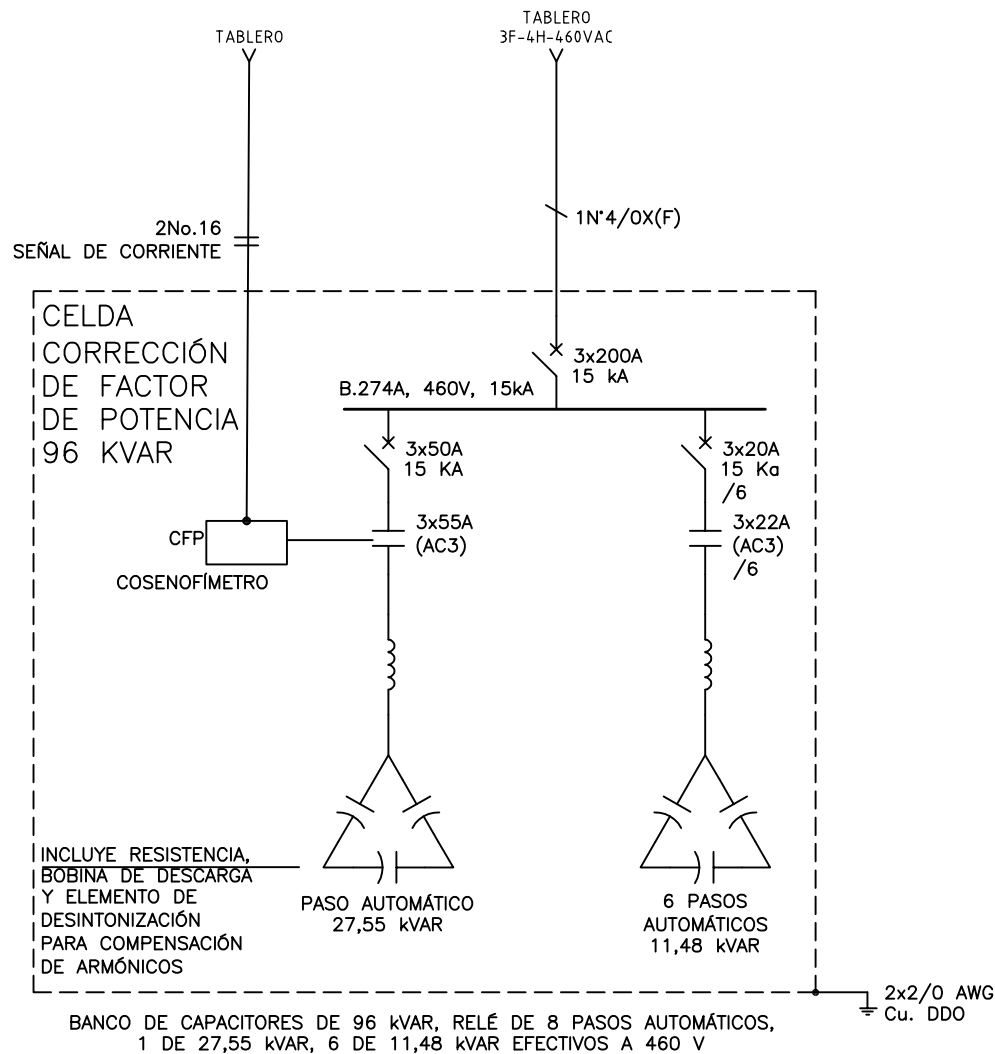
TABLERO

TABLERO
3F-4H-460VAC

1N°4/0X(F)

2No.16
SEÑAL DE CORRIENTE

CELDA
CORRECCIÓN
DE FACTOR
DE POTENCIA
96 KVAR

3x200A
15 kA

B.274A, 460V, 15kA

3x50A
15 KA

3x20A
15 Ka
/6

CFP

3x55A
(AC3)

3x22A
(AC3)
/6

COSENOFÍMETRO

INCLUYE RESISTENCIA, BOBINA DE DESCARGA Y ELEMENTO DE DESINTONIZACIÓN PARA COMPENSACIÓN DE ARMÓNICOS

PASO AUTOMÁTICO
27,55 kVAR

6 PASOS
AUTOMÁTICOS
11,48 kVAR

2x2/0 AWG
Cu. DDO

BANCO DE CAPACITORES DE 96 kVAR, RELÉ DE 8 PASOS AUTOMÁTICOS, 1 DE 27,55 kVAR, 6 DE 11,48 kVAR EFECTIVOS A 460 V